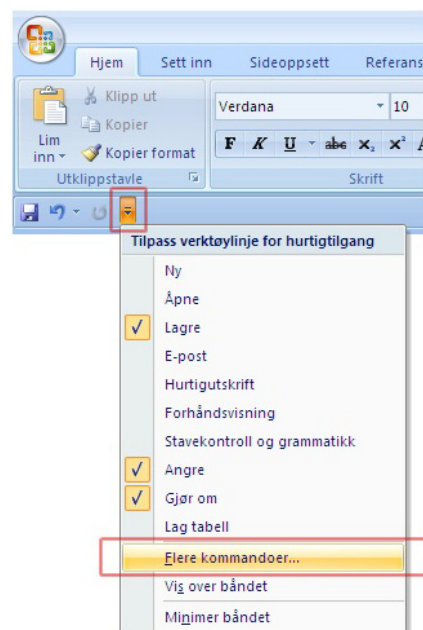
Hjem Sett inn Sideoppsett Referans

Lim inn

Klipp ut

Kopier

Kopier format

Utklippstavle

Verdana

10

F K U abc $x_2$ $x^2$

Skrift

Tilpass verktøylinje for hurtigtilgang

Ny

Åpne

✓ Lagre

E-post

Hurtigutskrift

Forhåndsvisning

Stavekontroll og grammatikk

✓ Angre

✓ Gjør om

Lag tabell

Flere kommandoer...

Vis over båndet

Minimer båndet